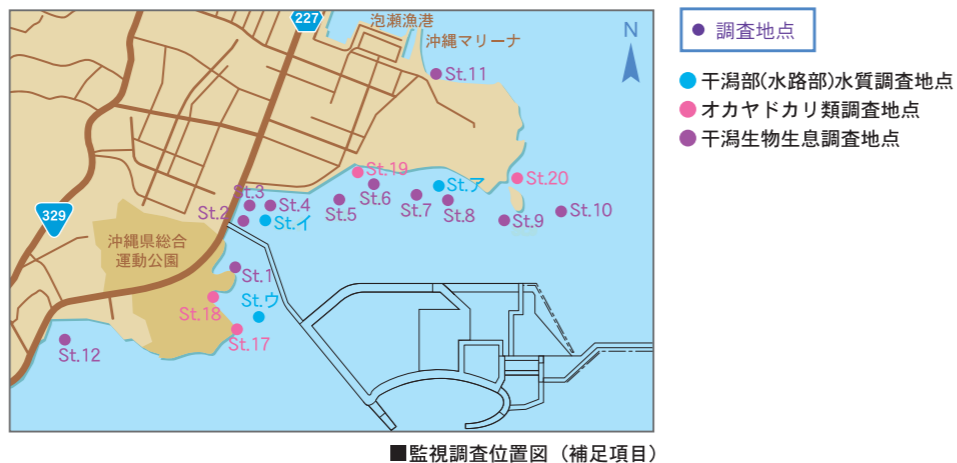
227
泡瀬漁港
沖縄マリーナ
N
St.11
St.19
St.20
St.ア
St.6
St.7
St.3
St.4
St.2
St.イ
St.5
St.8
St.9
St.10
329
沖縄県総合運動公園
St.1
St.ウ
St.18
St.17
St.12

● 調査地点
● 干潟部(水路部)水質調査地点
● オカヤドカリ類調査地点
● 干潟生物生息調査地点

■監視調査位置図（補足項目）